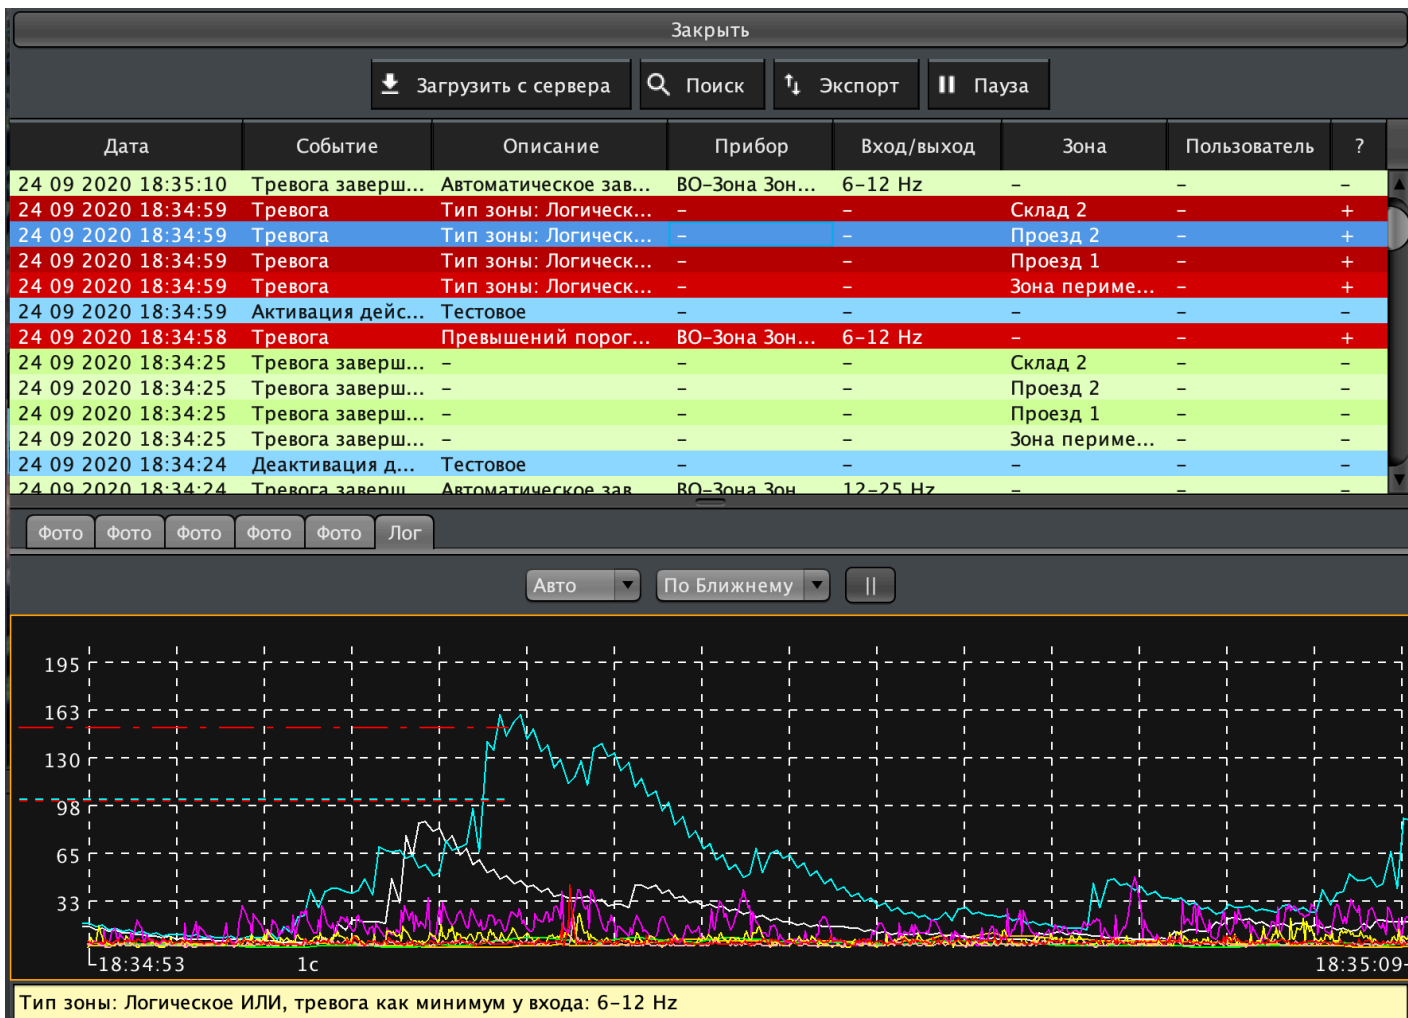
Закрыть

Загрузить с сервера | Поиск | Экспорт | Пауза

| Дата | Событие | Описание | Прибор | Вход/выход | Зона | Пользователь | ? |
|---|---|---|---|---|---|---|---|
| 24 09 2020 18:35:10 | Тревога заверш... | Автоматическое зав... | ВО-Зона Зон... | 6-12 Hz | – | – | – |
| 24 09 2020 18:34:59 | Тревога | Тип зоны: Логическ... | – | – | Склад 2 | – | + |
| 24 09 2020 18:34:59 | Тревога | Тип зоны: Логическ... | – | – | Проезд 2 | – | + |
| 24 09 2020 18:34:59 | Тревога | Тип зоны: Логическ... | – | – | Проезд 1 | – | + |
| 24 09 2020 18:34:59 | Тревога | Тип зоны: Логическ... | – | – | Зона периме... | – | + |
| 24 09 2020 18:34:59 | Активация дейс... | Тестовое | – | – | – | – | – |
| 24 09 2020 18:34:58 | Тревога | Превышений порог... | ВО-Зона Зон... | 6-12 Hz | – | – | + |
| 24 09 2020 18:34:25 | Тревога заверш... | – | – | – | Склад 2 | – | – |
| 24 09 2020 18:34:25 | Тревога заверш... | – | – | – | Проезд 2 | – | – |
| 24 09 2020 18:34:25 | Тревога заверш... | – | – | – | Проезд 1 | – | – |
| 24 09 2020 18:34:25 | Тревога заверш... | – | – | – | Зона периме... | – | – |
| 24 09 2020 18:34:24 | Деактивация д... | Тестовое | – | – | – | – | – |
| 24 09 2020 18:34:24 | Тревога заверш... | Автоматическое зав... | ВО-Зона Зон... | 12-25 Hz | – | – | – |

Фото Фото Фото Фото Фото Лог

Авто | По Ближнему | ||

195
163
130
98
65
33
18:34:53
1c
18:35:09

Тип зоны: Логическое ИЛИ, тревога как минимум у входа: 6-12 Hz